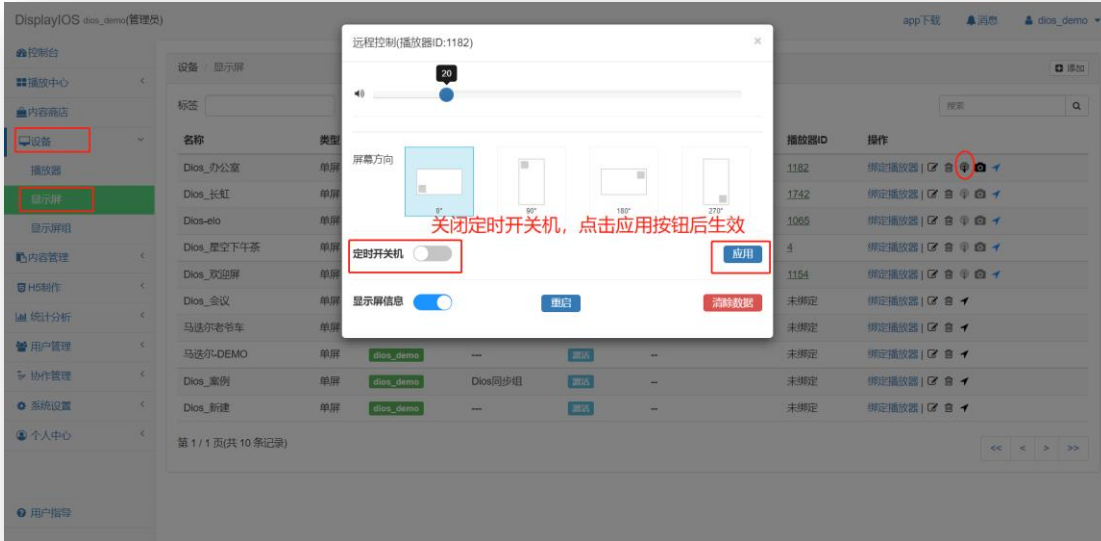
DisplayIOS dios_demo(管理员)

app下载 消息 dios_demo

控制台
播放中心
内容商店
设备
播放器
显示屏
显示屏组
内容管理
H5制作
统计分析
用户管理
协作管理
系统设置
个人中心
用户指导

设备 / 显示屏

添加

标签

搜索

| 名称 | 类型 | | | | 播放器ID | 操作 |
|---|---|---|---|---|---|---|
| Dios_办公室 | 单屏 | | | | 1182 | 绑定播放器 |
| Dios_长虹 | 单屏 | | | | 1742 | 绑定播放器 |
| Dios-elo | 单屏 | | | | 1065 | 绑定播放器 |
| Dios_星空下午茶 | 单屏 | | | | 4 | 绑定播放器 |
| Dios_欢迎屏 | 单屏 | | | | 1154 | 绑定播放器 |
| Dios_会议 | 单屏 | | | | 未绑定 | 绑定播放器 |
| 马迭尔老爷车 | 单屏 | | | | 未绑定 | 绑定播放器 |
| 马迭尔-DEMO | 单屏 | dios_demo | --- | 激活 | -- 未绑定 | 绑定播放器 |
| Dios_案例 | 单屏 | dios_demo | Dios同步组 | 激活 | -- 未绑定 | 绑定播放器 |
| Dios_新建 | 单屏 | dios_demo | --- | 激活 | -- 未绑定 | 绑定播放器 |

第 1 / 1 页(共 10 条记录)

<< < > >>

远程控制(播放器ID:1182)

20

屏幕方向

0°
90°
180°
270°

关闭定时开关机，点击应用按钮后生效

定时开关机

应用

显示屏信息

重启

清除数据